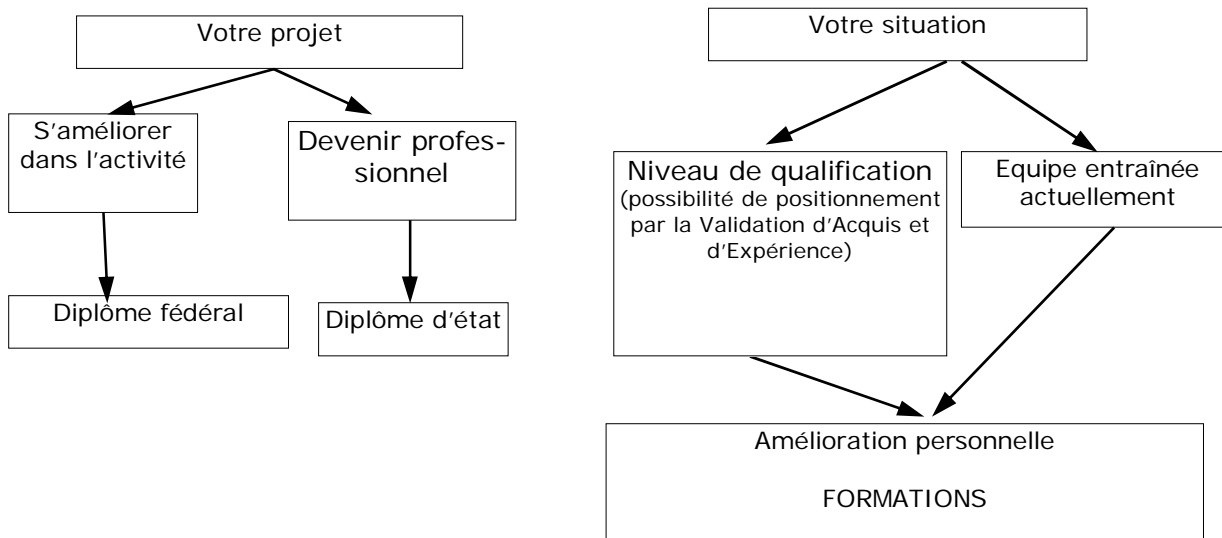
Votre projet

S'améliorer dans l'activité

Devenir professionnel

Diplôme fédéral

Diplôme d'état

Votre situation

Niveau de qualification
(possibilité de positionnement par la Validation d'Acquis et d'Expérience)

Equipe entraînée actuellement

Amélioration personnelle

FORMATIONS